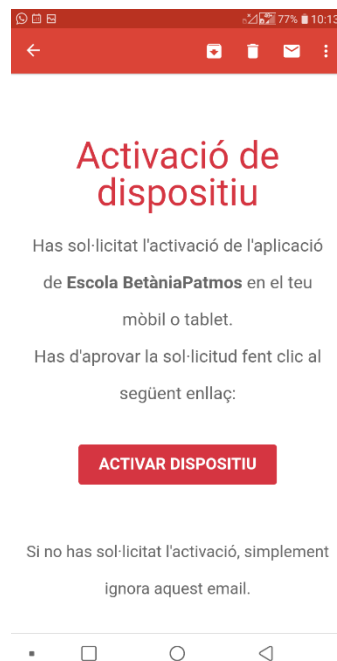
77% 10:13

Activació de dispositiu

Has sol·licitat l'activació de l'aplicació de **Escola BetàniaPatmos** en el teu mòbil o tablet.
Has d'aprovar la sol·licitud fent clic al següent enllaç:

ACTIVAR DISPOSITIU

Si no has sol·licitat l'activació, simplement ignora aquest email.